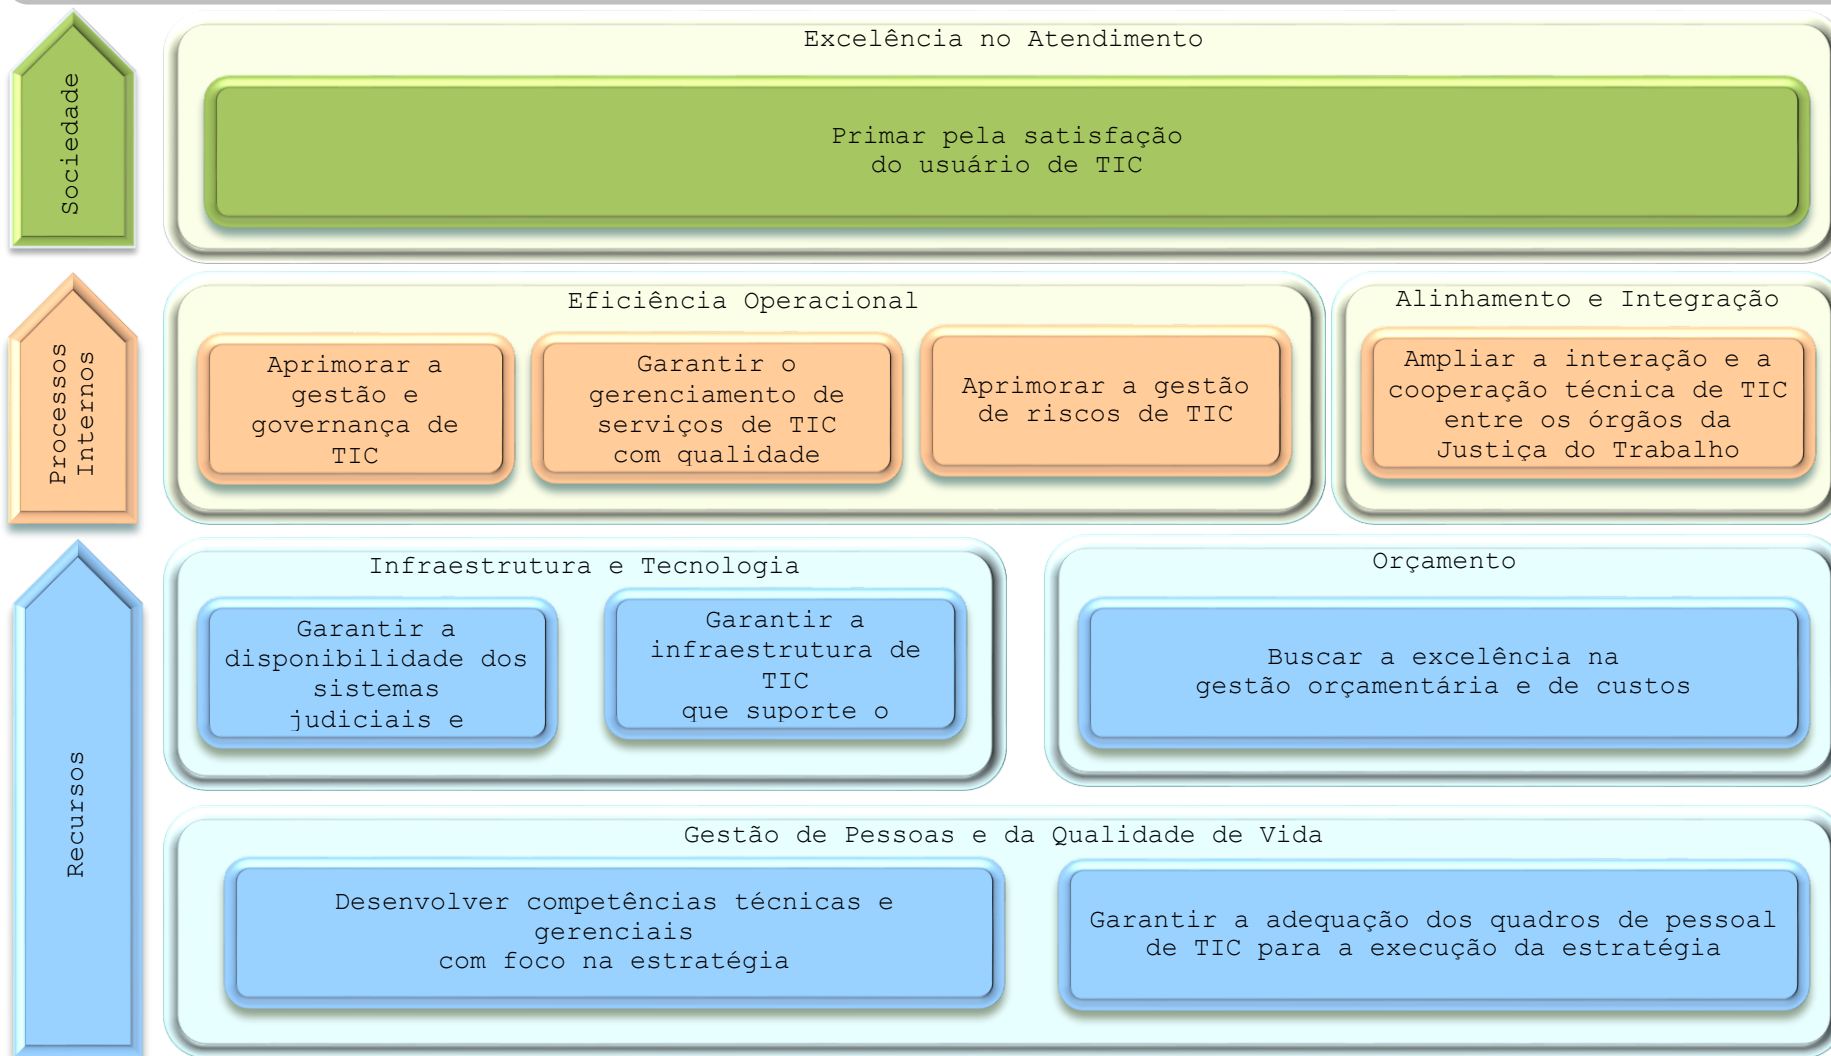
Sociedade

Excelência no Atendimento

Primar pela satisfação do usuário de TIC

Processos Internos

Eficiência Operacional

Aprimorar a gestão e governança de TIC

Garantir o gerenciamento de serviços de TIC com qualidade

Aprimorar a gestão de riscos de TIC

Alinhamento e Integração

Ampliar a interação e a cooperação técnica de TIC entre os órgãos da Justiça do Trabalho

Recursos

Infraestrutura e Tecnologia

Garantir a disponibilidade dos sistemas judiciais e

Garantir a infraestrutura de TIC que suporte o

Orçamento

Buscar a excelência na gestão orçamentária e de custos

Gestão de Pessoas e da Qualidade de Vida

Desenvolver competências técnicas e gerenciais com foco na estratégia

Garantir a adequação dos quadros de pessoal de TIC para a execução da estratégia